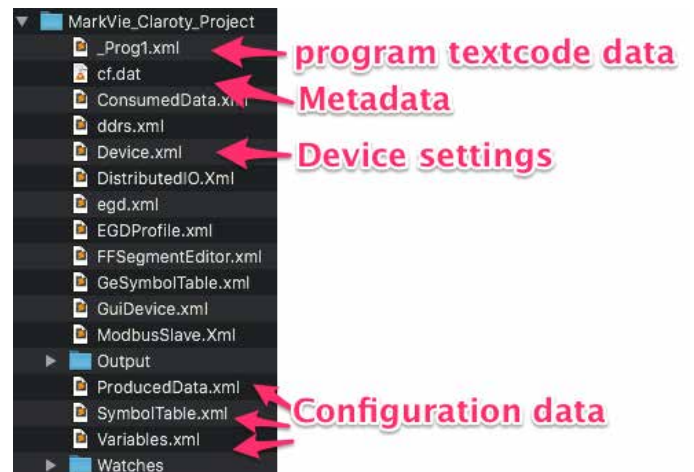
MarkVie_Claroty_Project
_Prog1.xml
cf.dat
ConsumedData.xml
ddrs.xml
Device.xml
DistributedIO.Xml
egd.xml
EGDProfile.xml
FFSegmentEditor.xml
GeSymbolTable.xml
GuiDevice.xml
ModbusSlave.Xml
Output
ProducedData.xml
SymbolTable.xml
Variables.xml
Watches

program textcode data
Metadata
Device settings
Configuration data